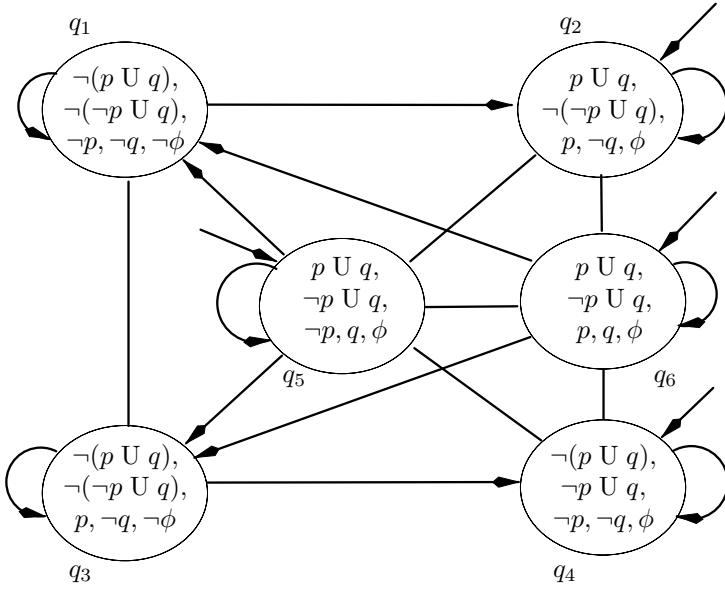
$q_1$

$\neg(p \text{ U } q)$,
$\neg(\neg p \text{ U } q)$,
$\neg p, \neg q, \neg\phi$

$q_2$

$p \text{ U } q$,
$\neg(\neg p \text{ U } q)$,
$p, \neg q, \phi$

$p \text{ U } q$,
$\neg p \text{ U } q$,
$\neg p, q, \phi$

$q_5$

$p \text{ U } q$,
$\neg p \text{ U } q$,
$p, q, \phi$

$q_6$

$\neg(p \text{ U } q)$,
$\neg(\neg p \text{ U } q)$,
$p, \neg q, \neg\phi$

$q_3$

$\neg(p \text{ U } q)$,
$\neg p \text{ U } q$,
$\neg p, \neg q, \phi$

$q_4$